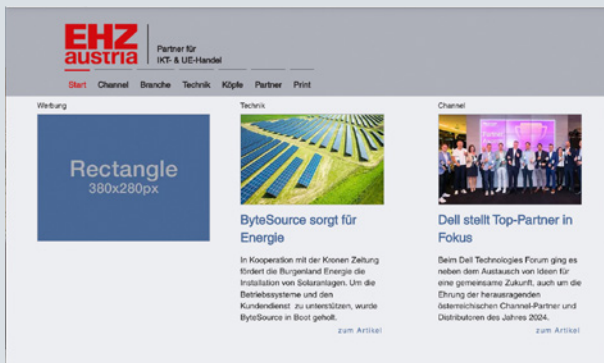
EHZ austria

Partner für IKT- & UE-Handel

Start Channel Branche Technik Köpfe Partner Print

Werbung

Rectangle
380x280px

Technik

ByteSource sorgt für Energie

In Kooperation mit der Kronen Zeitung fördert die Burgenland Energie die Installation von Solaranlagen. Um die Betriebssysteme und den Kundendienst zu unterstützen, wurde ByteSource in Boot geholt.

zum Artikel

Channel

Dell stellt Top-Partner in Fokus

Beim Dell Technologies Forum ging es neben dem Austausch von Ideen für eine gemeinsame Zukunft, auch um die Ehrung der herausragenden österreichischen Channel-Partner und Distributoren des Jahres 2024.

zum Artikel